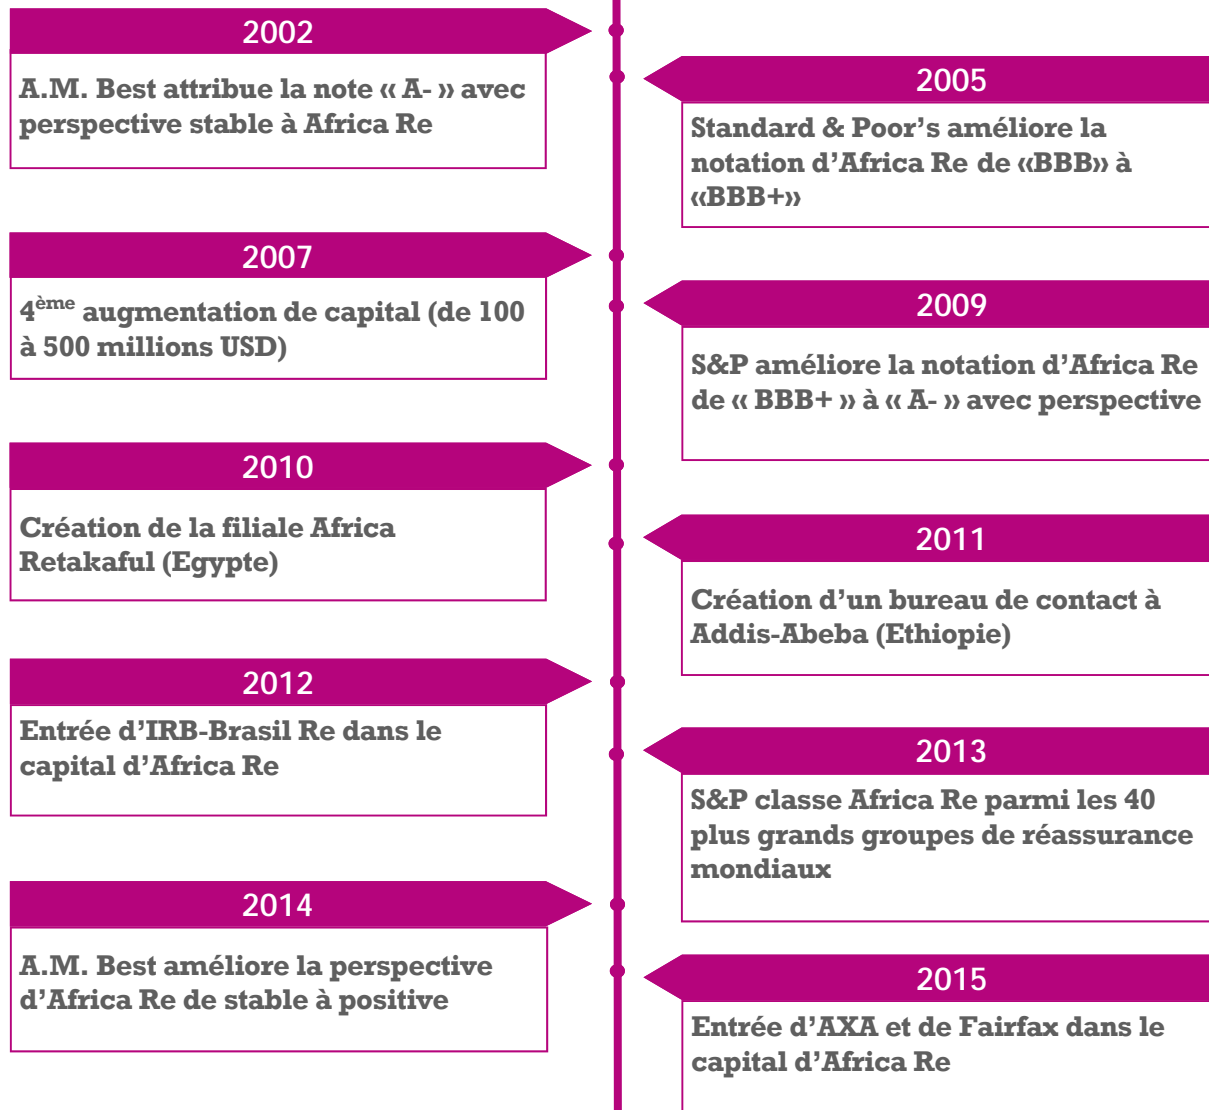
2002

A.M. Best attribue la note « A- » avec perspective stable à Africa Re

2005

Standard & Poor's améliore la notation d'Africa Re de «BBB» à «BBB+»

2007

4$^{ème}$ augmentation de capital (de 100 à 500 millions USD)

2009

S&P améliore la notation d'Africa Re de « BBB+ » à « A- » avec perspective

2010

Création de la filiale Africa Retakaful (Egypte)

2011

Création d'un bureau de contact à Addis-Abeba (Ethiopie)

2012

Entrée d'IRB-Brasil Re dans le capital d'Africa Re

2013

S&P classe Africa Re parmi les 40 plus grands groupes de réassurance mondiaux

2014

A.M. Best améliore la perspective d'Africa Re de stable à positive

2015

Entrée d'AXA et de Fairfax dans le capital d'Africa Re